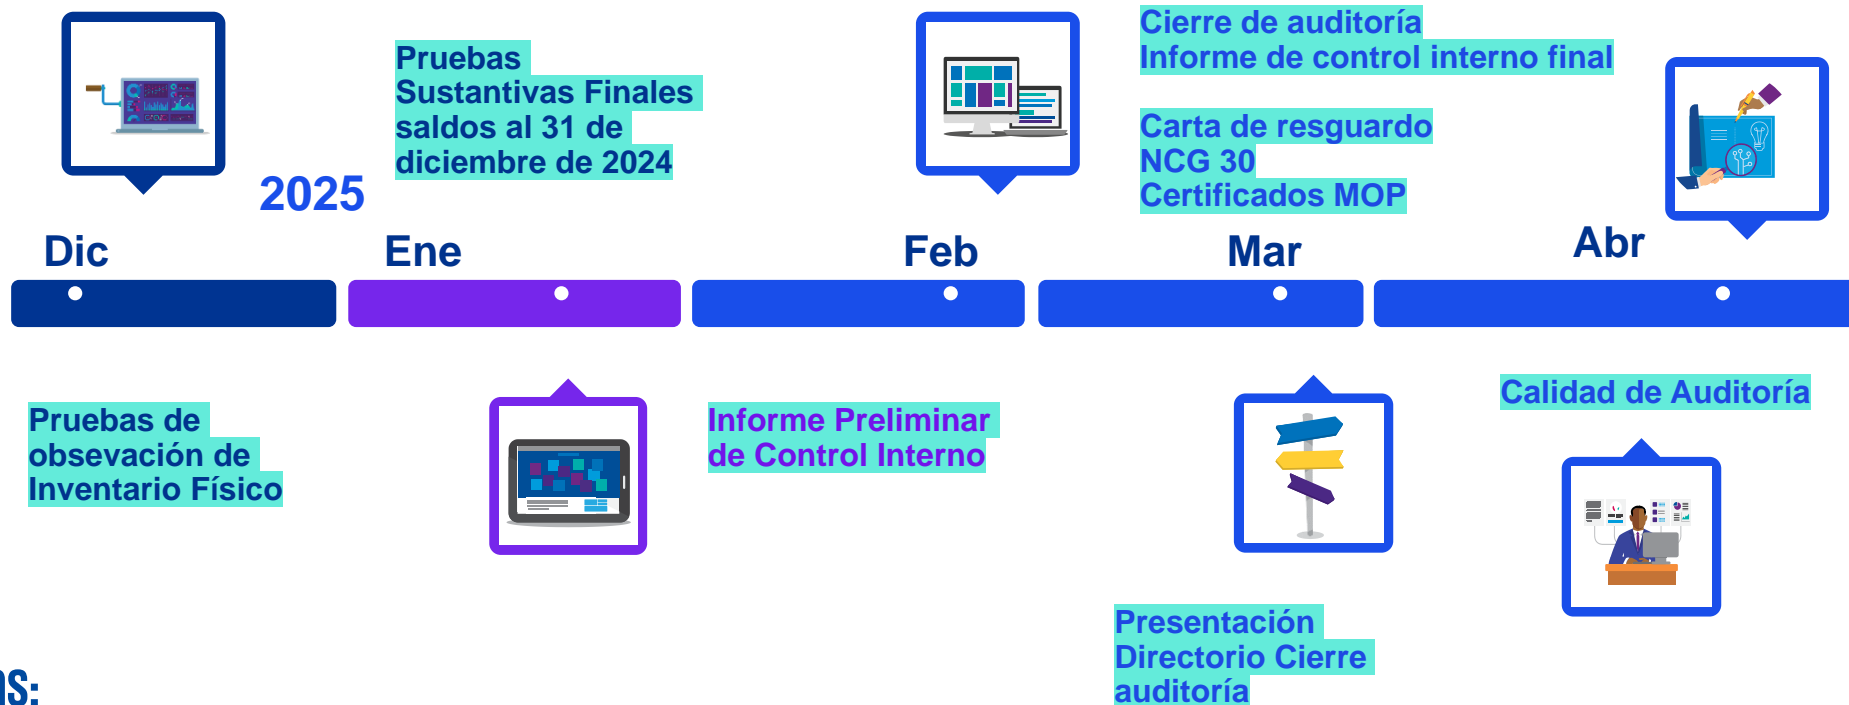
Pruebas Sustantivas Finales saldos al 31 de diciembre de 2024

2025

Cierre de auditoría
Informe de control interno final

Carta de resguardo
NCG 30
Certificados MOP

Dic

Ene

Feb

Mar

Abr

Pruebas de obsevación de Inventario Físico

Informe Preliminar de Control Interno

Calidad de Auditoría

Presentación Directorio Cierre auditoría

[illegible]S: